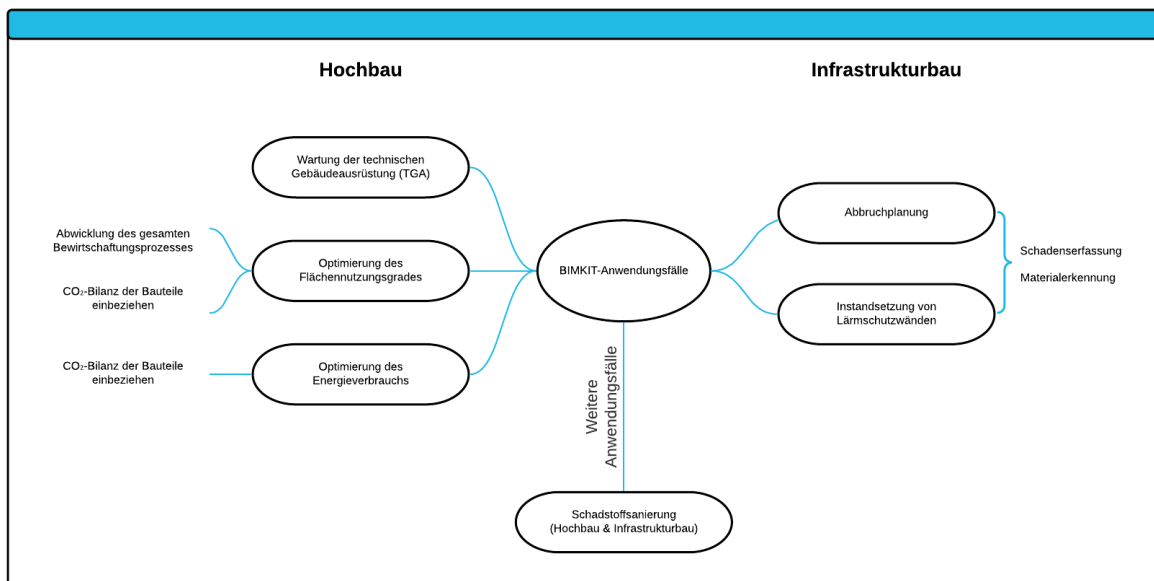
Hochbau

Infrastrukturbau

Wartung der technischen Gebäudeausrüstung (TGA)

Abwicklung des gesamten Bewirtschaftungsprozesses

$CO_2$-Bilanz der Bauteile einbeziehen

Optimierung des Flächennutzungsgrades

BIMKIT-Anwendungsfälle

Abbruchplanung

Instandsetzung von Lärmschutzwänden

Schadenserfassung

Materialerkennung

$CO_2$-Bilanz der Bauteile einbeziehen

Optimierung des Energieverbrauchs

Weitere Anwendungsfälle

Schadstoffsanierung (Hochbau & Infrastrukturbau)